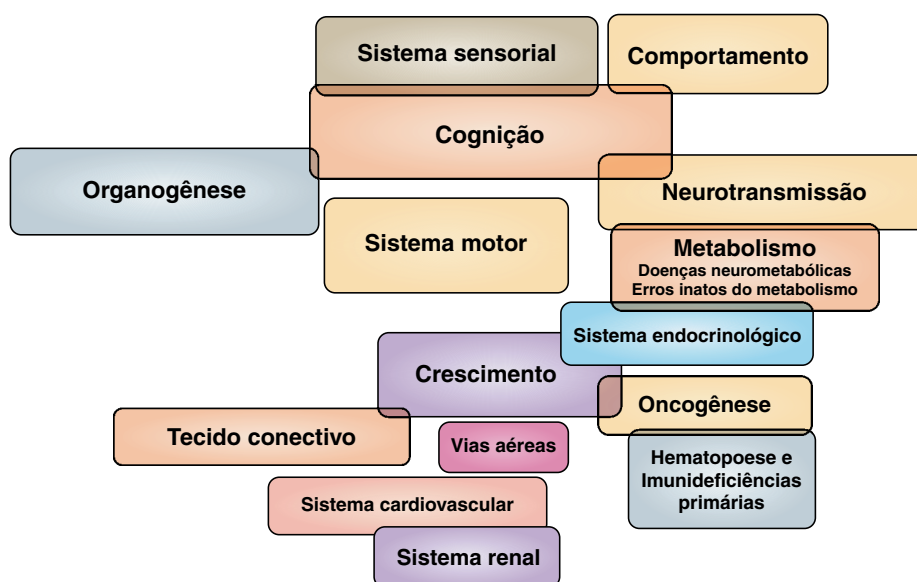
Sistema sensorial

Comportamento

Cognição

Organogênese

Neurotransmissão

Sistema motor

Metabolismo
Doenças neurometabólicas
Erros inatos do metabolismo

Sistema endocrinológico

Crescimento

Oncogênese

Tecido conectivo

Vias aéreas

Hematopoese e Imunideficiências primárias

Sistema cardiovascular

Sistema renal